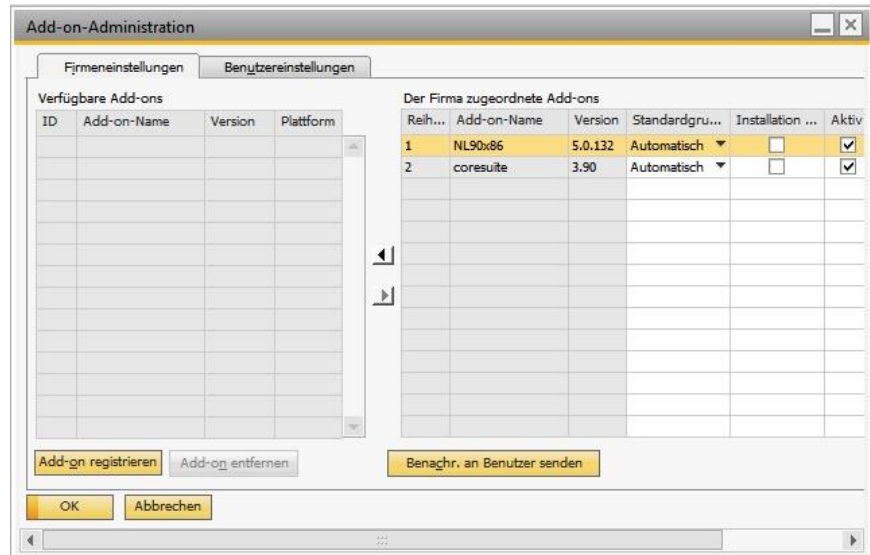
Add-on-Administration

Firmeneinstellungen | Benutzereinstellungen

Verfügbare Add-ons

| ID | Add-on-Name | Version | Plattform |
|---|---|---|---|

Der Firma zugeordnete Add-ons

| Reih... | Add-on-Name | Version | Standardgru... | Installation ... | Aktiv |
|---|---|---|---|---|---|
| 1 | NL90x86 | 5.0.132 | Automatisch | ☐ | ☑ |
| 2 | coresuite | 3.90 | Automatisch | ☐ | ☑ |

Add-on registrieren | Add-on entfernen

Benachr. an Benutzer senden

OK | Abbrechen